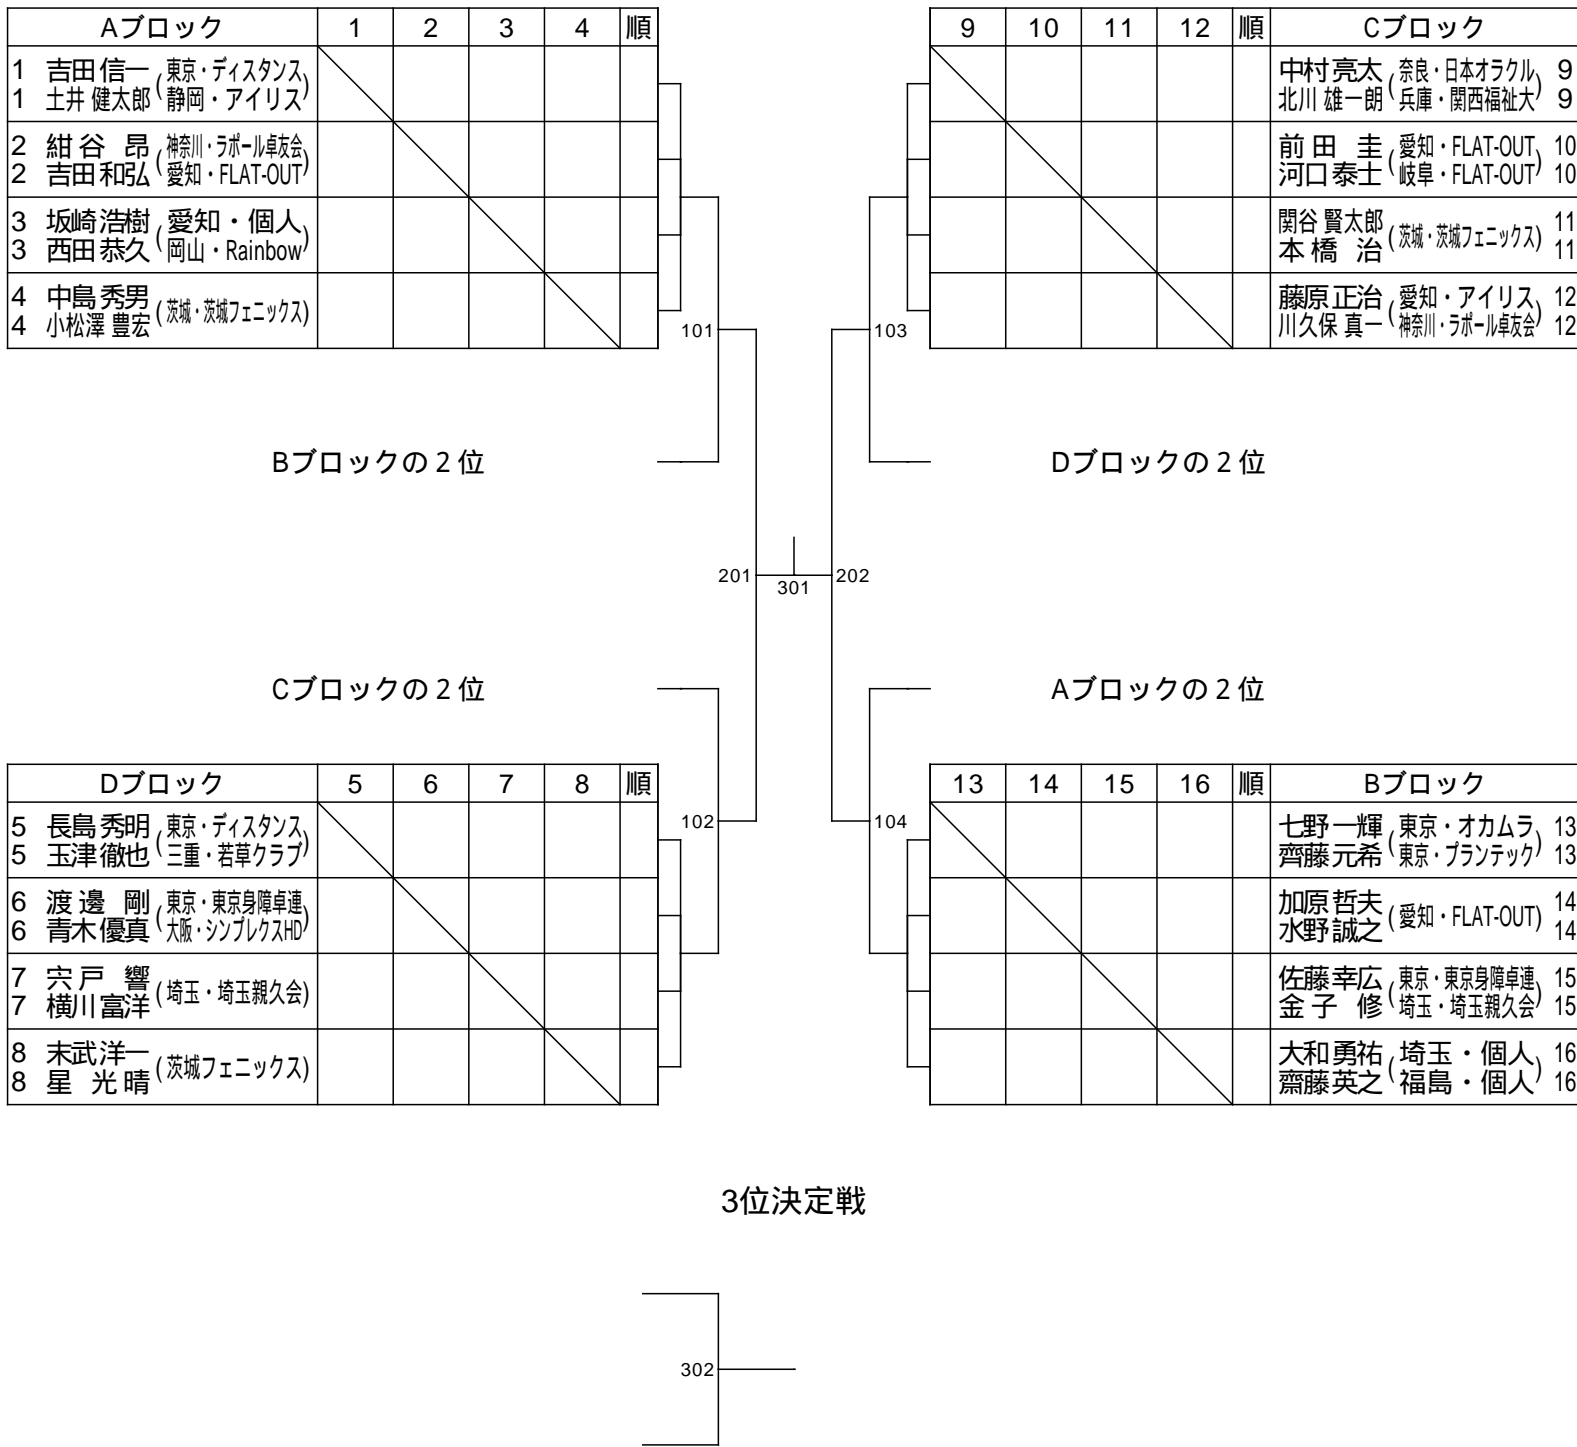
| Aブロック | 1 | 2 | 3 | 4 | 順 |
|---|---|---|---|---|---|
| 1 吉田信一(東京・ディスタンス) 1 土井 健太郎(静岡・アイリス) | | | | | |
| 2 紺谷 昂(神奈川・ラポール卓友会) 2 吉田和弘(愛知・FLAT-OUT) | | | | | |
| 3 坂崎浩樹(愛知・個人) 3 西田恭久(岡山・Rainbow) | | | | | |
| 4 中島秀男 4 小松澤 豊宏(茨城・茨城フェニックス) | | | | | |

| 9 | 10 | 11 | 12 | 順 | Cブロック |
|---|---|---|---|---|---|
| | | | | | 中村亮太(奈良・日本オラクル) 9 北川 雄一朗(兵庫・関西福祉大) 9 |
| | | | | | 前田 圭(愛知・FLAT-OUT) 10 河口泰士(岐阜・FLAT-OUT) 10 |
| | | | | | 関谷 賢太郎 本橋 治(茨城・茨城フェニックス) 11 11 |
| | | | | | 藤原正治(愛知・アイリス) 12 川久保 真一(神奈川・ラポール卓友会) 12 |

101

103

Bブロックの２位

Dブロックの２位

201

301

202

Cブロックの２位

Aブロックの２位

| Dブロック | 5 | 6 | 7 | 8 | 順 |
|---|---|---|---|---|---|
| 5 長島秀明(東京・ディスタンス) 5 玉津徹也(三重・若草クラブ) | | | | | |
| 6 渡邊 剛(東京・東京身障卓連) 6 青木優真(大阪・シンプレクスHD) | | | | | |
| 7 宍戸 響 7 横川富洋(埼玉・埼玉親久会) | | | | | |
| 8 末武洋一 8 星 光晴(茨城フェニックス) | | | | | |

102

104

| 13 | 14 | 15 | 16 | 順 | Bブロック |
|---|---|---|---|---|---|
| | | | | | 七野一輝(東京・オカムラ) 13 齊藤元希(東京・プランテック) 13 |
| | | | | | 加原哲夫 水野誠之(愛知・FLAT-OUT) 14 14 |
| | | | | | 佐藤幸広(東京・東京身障卓連) 15 金子 修(埼玉・埼玉親久会) 15 |
| | | | | | 大和勇祐(埼玉・個人) 16 齋藤英之(福島・個人) 16 |

3位決定戦

302